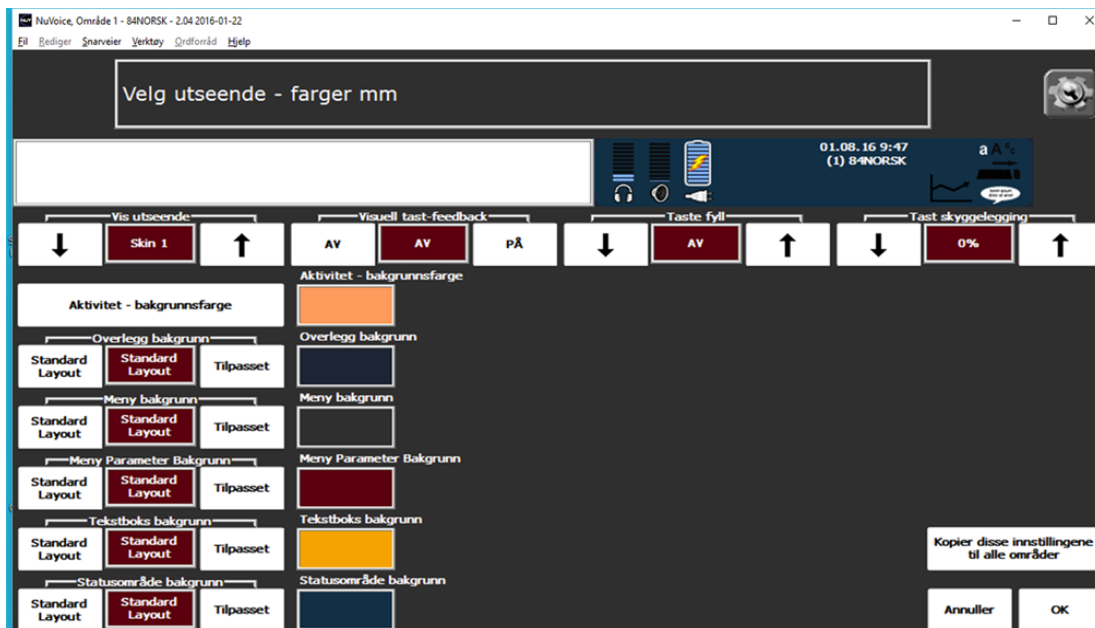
NuVoice, Område 1 - 84NORSK - 2.04 2016-01-22

Fil Rediger Snarveier Verktøy Ordforråd Hjelp

Velg utseende - farger mm

01.08.16 9:47
(1) 84NORSK

Vis utseende
↓ Skin 1 ↑

Visuell tast-feedback
AV AV PÅ

Taste fyll
↓ AV ↑

Tast skyggelegging
↓ 0% ↑

Aktivitet - bakgrunnsfarge

Aktivitet - bakgrunnsfarge

Overlegg bakgrunn
Standard Layout
Standard Layout
Tilpasset

Overlegg bakgrunn

Meny bakgrunn
Standard Layout
Standard Layout
Tilpasset

Meny bakgrunn

Meny Parameter Bakgrunn
Standard Layout
Standard Layout
Tilpasset

Meny Parameter Bakgrunn

Tekstboks bakgrunn
Standard Layout
Standard Layout
Tilpasset

Tekstboks bakgrunn

Statusområde bakgrunn
Standard Layout
Standard Layout
Tilpasset

Statusområde bakgrunn

Kopier disse innstillingene til alle områder

Annuller

OK